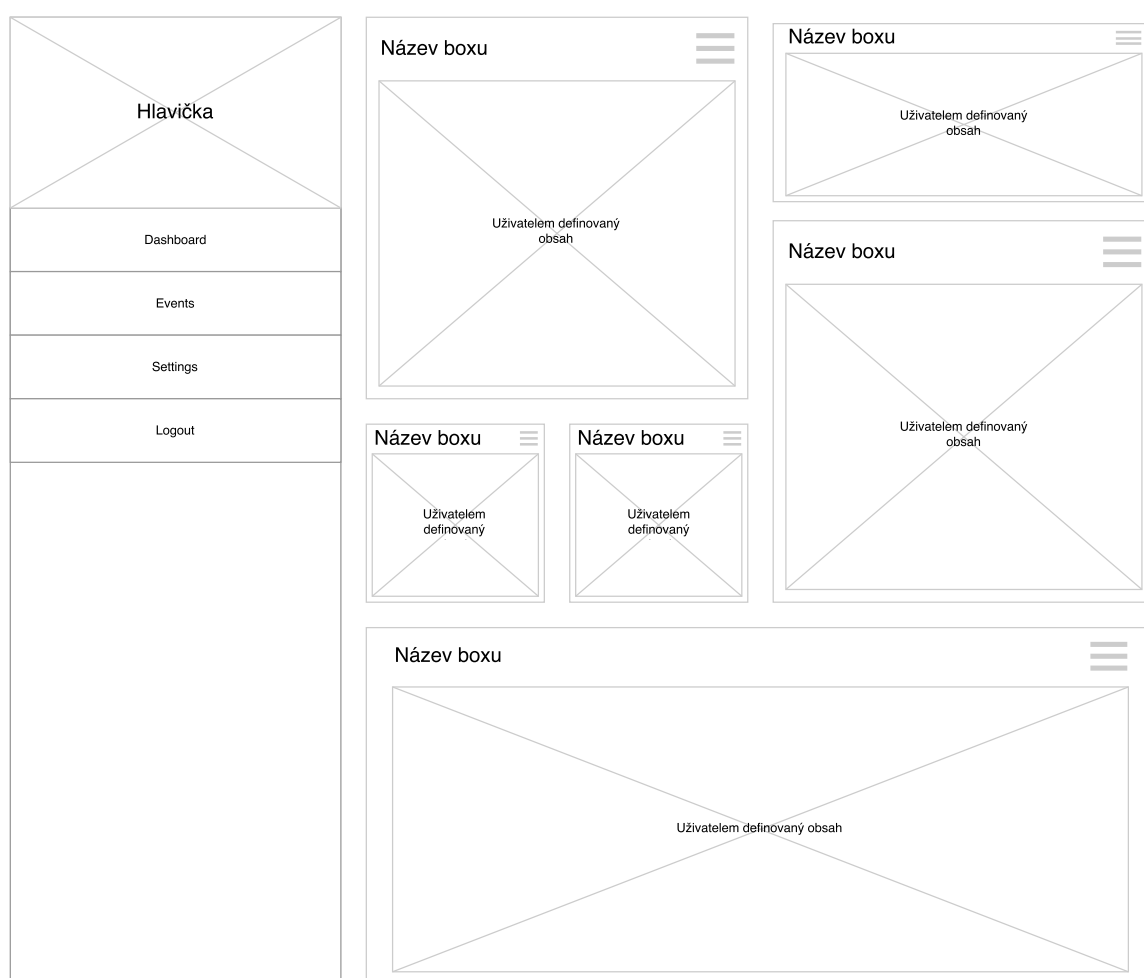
Hlavička

Dashboard

Events

Settings

Logout

Název boxu

Uživatelem definovaný obsah

Název boxu

Uživatelem definovaný obsah

Název boxu

Uživatelem definovaný obsah

Název boxu

Uživatelem definovaný

Název boxu

Uživatelem definovaný

Název boxu

Uživatelem definovaný obsah